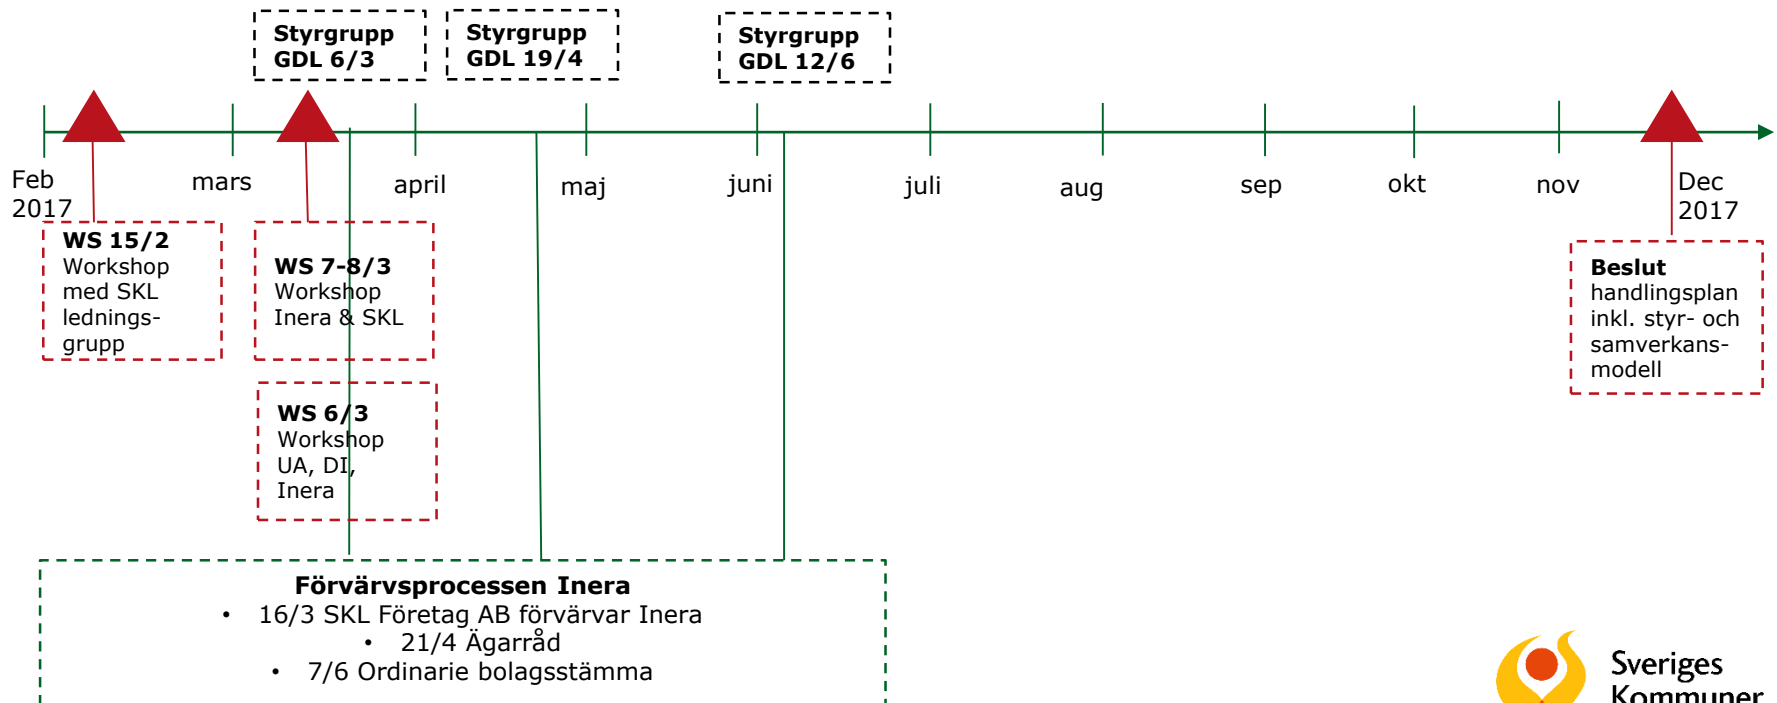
Styrgrupp GDL 6/3

Styrgrupp GDL 19/4

Styrgrupp GDL 12/6

Feb 2017

mars

april

maj

juni

juli

aug

sep

okt

nov

Dec 2017

WS 15/2
Workshop med SKL ledningsgrupp

WS 7-8/3
Workshop Inera & SKL

WS 6/3
Workshop UA, DI, Inera

Beslut
handlingsplan inkl. styr- och samverkansmodell

Förvärvsprocessen Inera
• 16/3 SKL Företag AB förvärvar Inera
• 21/4 Ägarråd
• 7/6 Ordinarie bolagsstämma

Sveriges Kommuner